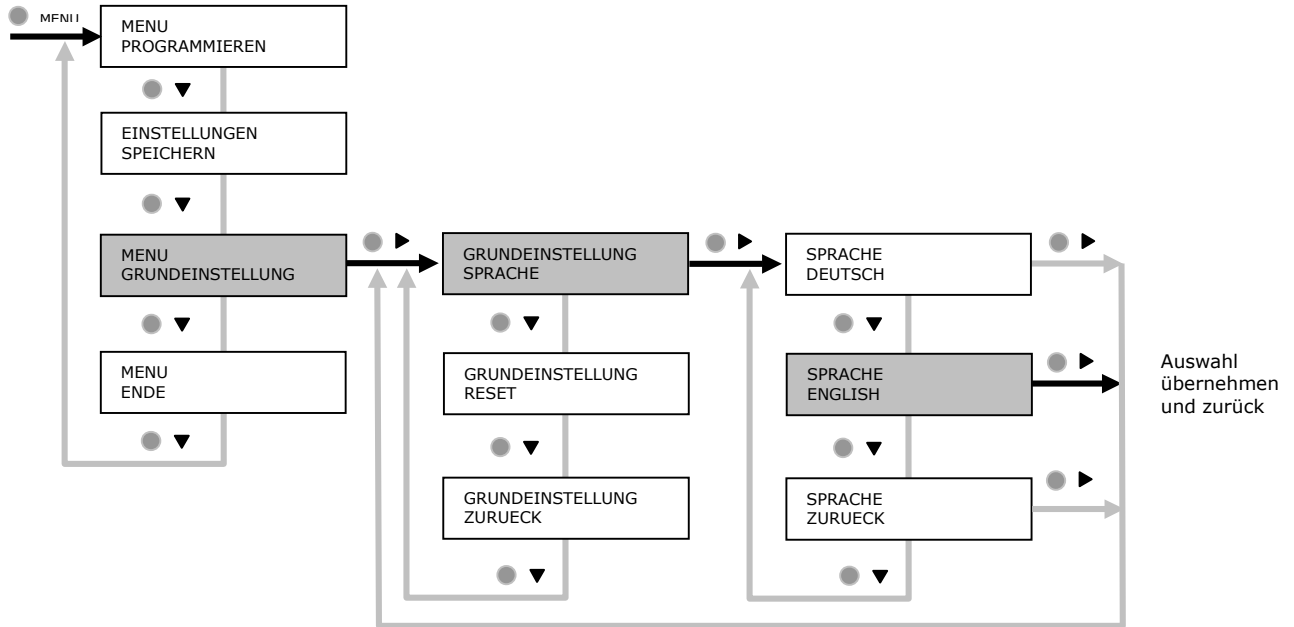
MENU

MENU PROGRAMMIEREN

▼

EINSTELLUNGEN SPEICHERN

▼

MENU GRUNDEINSTELLUNG

▶

GRUNDEINSTELLUNG SPRACHE

▶

SPRACHE DEUTSCH

▶

▼

MENU ENDE

▼

GRUNDEINSTELLUNG RESET

▼

SPRACHE ENGLISH

▶

Auswahl übernehmen und zurück

▼

▼

GRUNDEINSTELLUNG ZURUECK

SPRACHE ZURUECK

▶

▼

▼